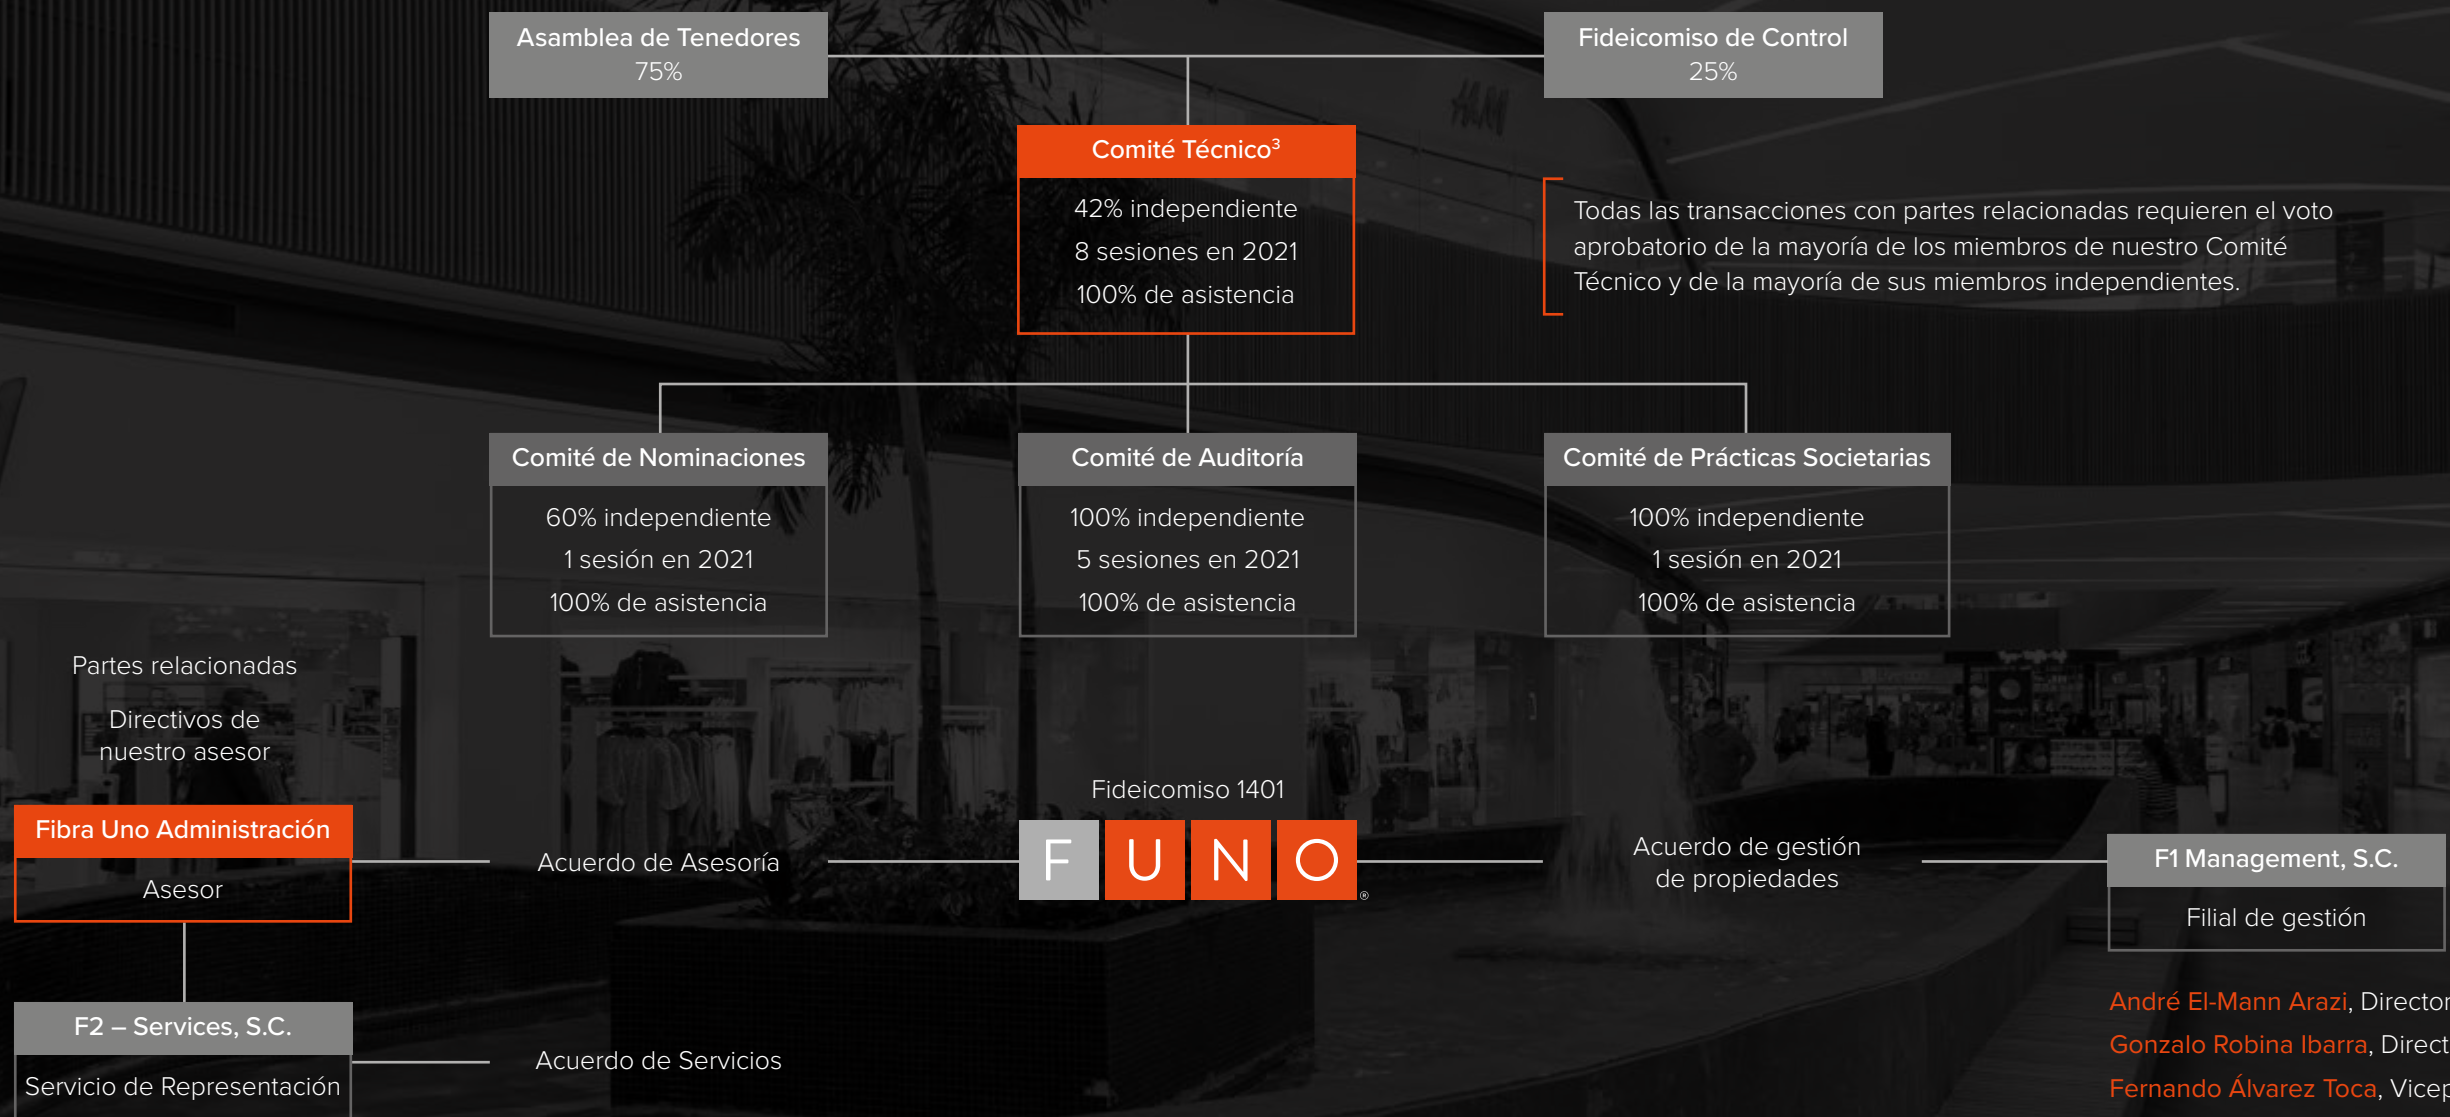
Asamblea de Tenedores
75%

Fideicomiso de Control
25%

Comité Técnico$^3$
42% independiente
8 sesiones en 2021
100% de asistencia

Todas las transacciones con partes relacionadas requieren el voto aprobatorio de la mayoría de los miembros de nuestro Comité Técnico y de la mayoría de sus miembros independientes.

Comité de Nominaciones
60% independiente
1 sesión en 2021
100% de asistencia

Comité de Auditoría
100% independiente
5 sesiones en 2021
100% de asistencia

Comité de Prácticas Societarias
100% independiente
1 sesión en 2021
100% de asistencia

Partes relacionadas

Directivos de nuestro asesor

Fibra Uno Administración
Asesor

Acuerdo de Asesoría

Fideicomiso 1401
F U N O ®

Acuerdo de gestión de propiedades

F1 Management, S.C.
Filial de gestión

F2 – Services, S.C.
Servicio de Representación

Acuerdo de Servicios

André El-Mann Arazi, Director
Gonzalo Robina Ibarra, Direct
Fernando Álvarez Toca, Vicep